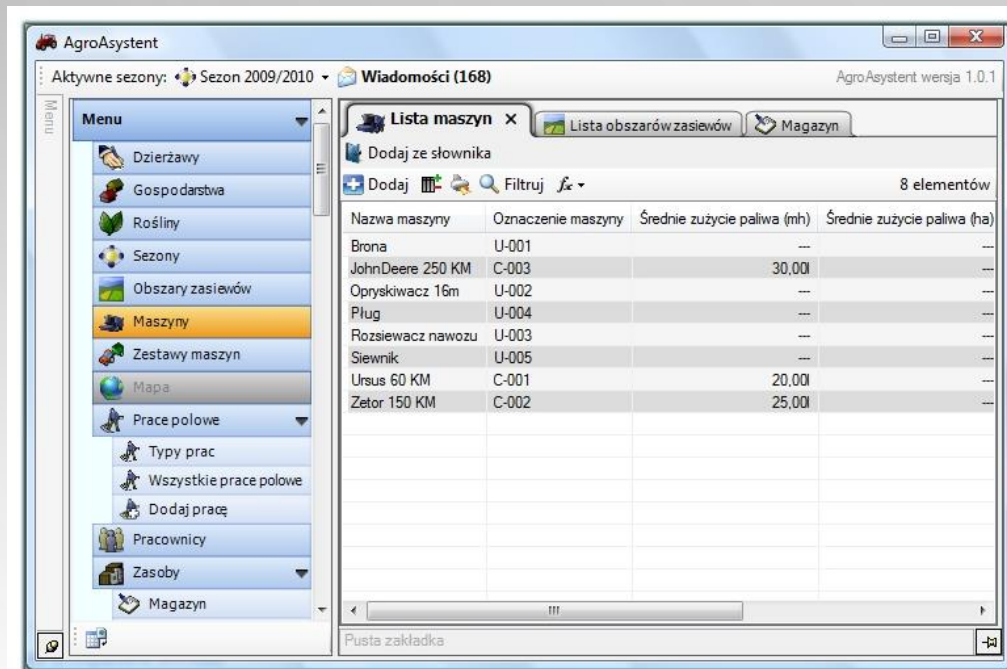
AgroAsystent

Aktywne sezony: Sezon 2009/2010 ▾ Wiadomości (168)

AgroAsystent wersja 1.0.1

Menu

Menu

Dzierżawy
Gospodarstwa
Rośliny
Sezony
Obszary zasiewów
Maszyny
Zestawy maszyn
Mapa
Prace polowe
Typy prac
Wszystkie prace polowe
Dodaj pracę
Pracownicy
Zasoby
Magazyn

Lista maszyn ×
Lista obszarów zasiewów
Magazyn

Dodaj ze słownika

Dodaj Filtruj $f_x$ ▾

8 elementów

| Nazwa maszyny | Oznaczenie maszyny | Średnie zużycie paliwa (mh) | Średnie zużycie paliwa (ha) |
|---|---|---|---|
| Brona | U-001 | --- | --- |
| JohnDeere 250 KM | C-003 | 30,00 | --- |
| Opryskiwacz 16m | U-002 | --- | --- |
| Pług | U-004 | --- | --- |
| Rozsiewacz nawozu | U-003 | --- | --- |
| Siewnik | U-005 | --- | --- |
| Ursus 60 KM | C-001 | 20,00 | --- |
| Zetor 150 KM | C-002 | 25,00 | --- |

Pusta zakładka